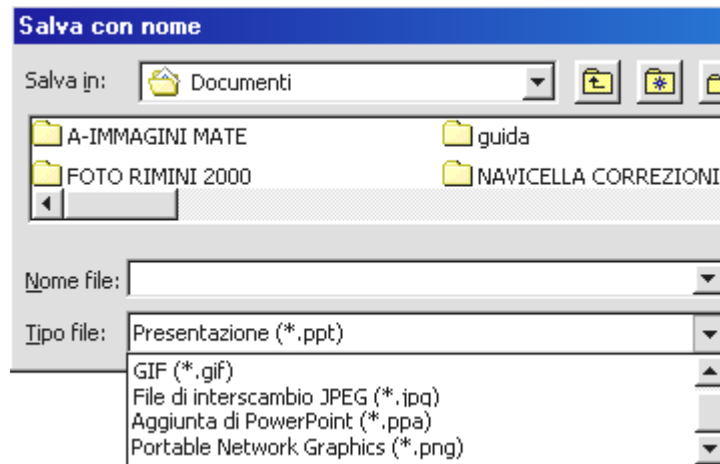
Salva con nome

Salva in: Documenti

A-IMMAGINI MATE
guida
FOTO RIMINI 2000
NAVICELLA CORREZIONI

Nome file:

Tipo file: Presentazione (*.ppt)

GIF (*.gif)
File di interscambio JPEG (*.jpg)
Aggiunta di PowerPoint (*.ppa)
Portable Network Graphics (*.png)